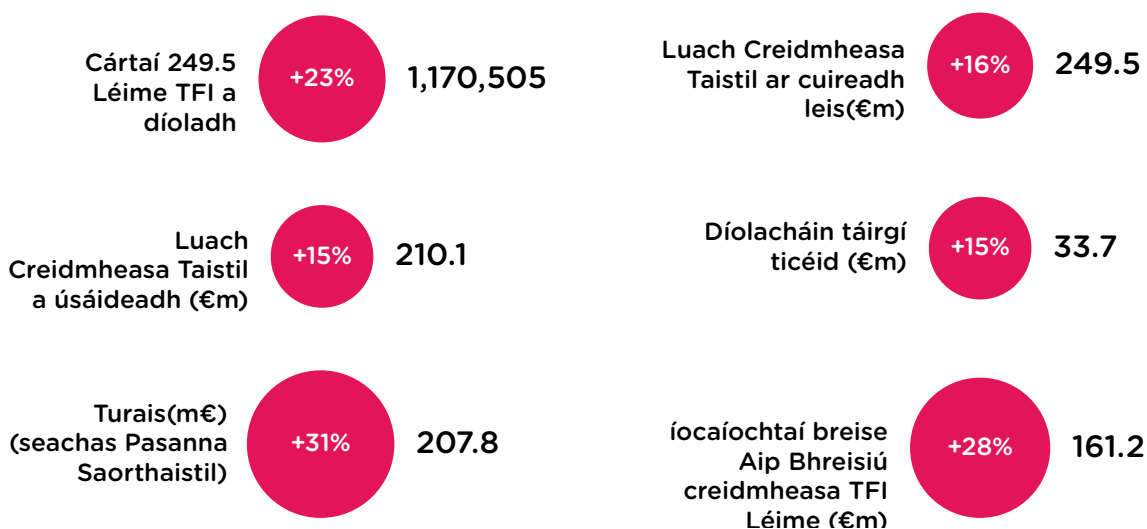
Cártaí 249.5 Léime TFI a díoladh
+23%
1,170,505

Luach Creidmheasa Taistil ar cuireadh leis(€m)
+16%
249.5

Luach Creidmheasa Taistil a úsáideadh (€m)
+15%
210.1

Díolacháin táirgí ticéid (€m)
+15%
33.7

Turais(m€) (seachas Pasanna Saorthaistil)
+31%
207.8

íocaíochtaí breise Aip Bhreisiú creidmheasa TFI Léime (€m)
+28%
161.2